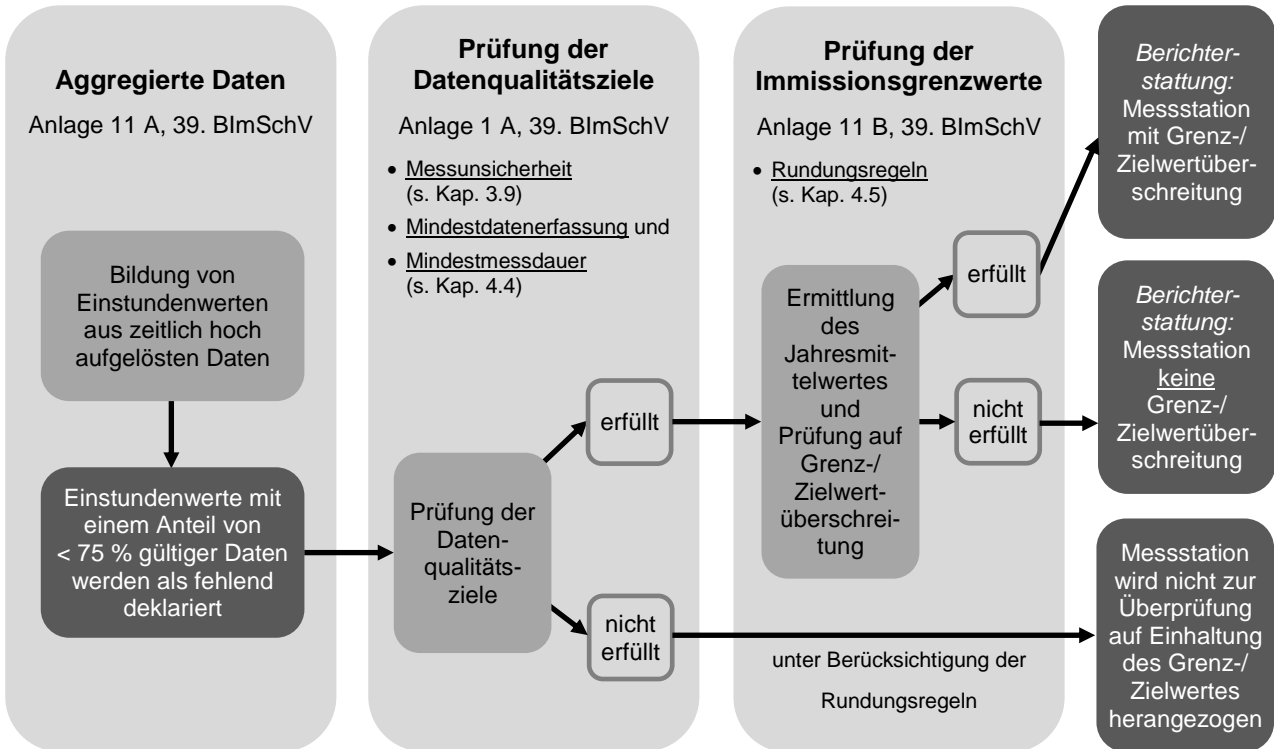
Aggregierte Daten

Anlage 11 A, 39. BImSchV

Bildung von Einstundenwerten aus zeitlich hoch aufgelösten Daten

Einstundenwerte mit einem Anteil von < 75 % gültiger Daten werden als fehlend deklariert

Prüfung der Datenqualitätsziele

Anlage 1 A, 39. BImSchV

• Messunsicherheit (s. Kap. 3.9)

• Mindestdatenerfassung und

• Mindestmessdauer (s. Kap. 4.4)

Prüfung der Datenqualitätsziele

erfüllt

nicht erfüllt

Prüfung der Immissionsgrenzwerte

Anlage 11 B, 39. BImSchV

• Rundungsregeln (s. Kap. 4.5)

Ermittlung des Jahresmittelwertes und Prüfung auf Grenz-/ Zielwertüberschreitung

erfüllt

nicht erfüllt

unter Berücksichtigung der Rundungsregeln

Berichterstattung: Messstation mit Grenz-/ Zielwertüberschreitung

Berichterstattung: Messstation keine Grenz-/ Zielwertüberschreitung

Messstation wird nicht zur Überprüfung auf Einhaltung des Grenz-/ Zielwertes herangezogen